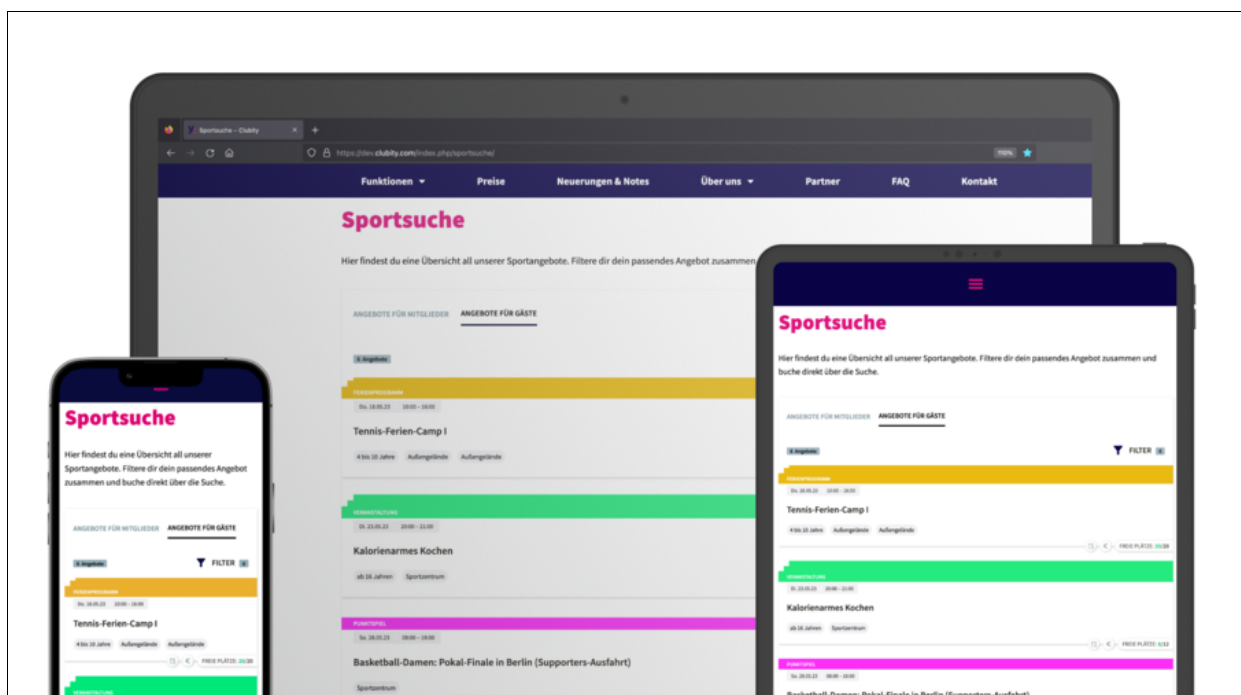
Sportsuche – Clubity

https://dev.clubity.com/index.php/sportsuche/

110%

Funktionen ▾ Preise Neuerungen & Notes Über uns ▾ Partner FAQ Kontakt

Sportsuche

Hier findest du eine Übersicht all unserer Sportangebote. Filtere dir dein passendes Angebot zusammen

ANGEBOTE FÜR MITGLIEDER ANGEBOTE FÜR GÄSTE

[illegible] Angebote

FERIENPROGRAMM

Do. 18.05.23 10:00 - 16:00

Tennis-Ferien-Camp I

4 bis 10 Jahre Außengelände Außengelände

VERANSTALTUNG

Di. 23.05.23 20:00 - 21:00

Kalorienarmes Kochen

ab 16 Jahren Sportzentrum

PUNKTSPIEL

Sa. 28.05.23 09:00 - 19:00

Basketball-Damen: Pokal-Finale in Berlin (Supporters-Ausfahrt)

Sportzentrum

Sportsuche

Hier findest du eine Übersicht all unserer Sportangebote. Filtere dir dein passendes Angebot zusammen und buche direkt über die Suche.

ANGEBOTE FÜR MITGLIEDER ANGEBOTE FÜR GÄSTE

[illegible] Angebote

FILTER

FERIENPROGRAMM

Do. 18.05.23 10:00 - 16:00

Tennis-Ferien-Camp I

4 bis 10 Jahre Außengelände Außengelände

FREIE PLÄTZE: 20/20

VERANSTALTUNG

Di. 23.05.23 20:00 - 21:00

Kalorienarmes Kochen

ab 16 Jahren Sportzentrum

FREIE PLÄTZE: 5/12

PUNKTSPIEL

Sa. 28.05.23

Sportsuche

Hier findest du eine Übersicht all unserer Sportangebote. Filtere dir dein passendes Angebot zusammen und buche direkt über die Suche.

ANGEBOTE FÜR MITGLIEDER ANGEBOTE FÜR GÄSTE

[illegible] Angebote

FILTER

FERIENPROGRAMM

Do. 18.05.23 10:00 - 16:00

Tennis-Ferien-Camp I

4 bis 10 Jahre Außengelände Außengelände

FREIE PLÄTZE: 20/20

VERANSTALTUNG